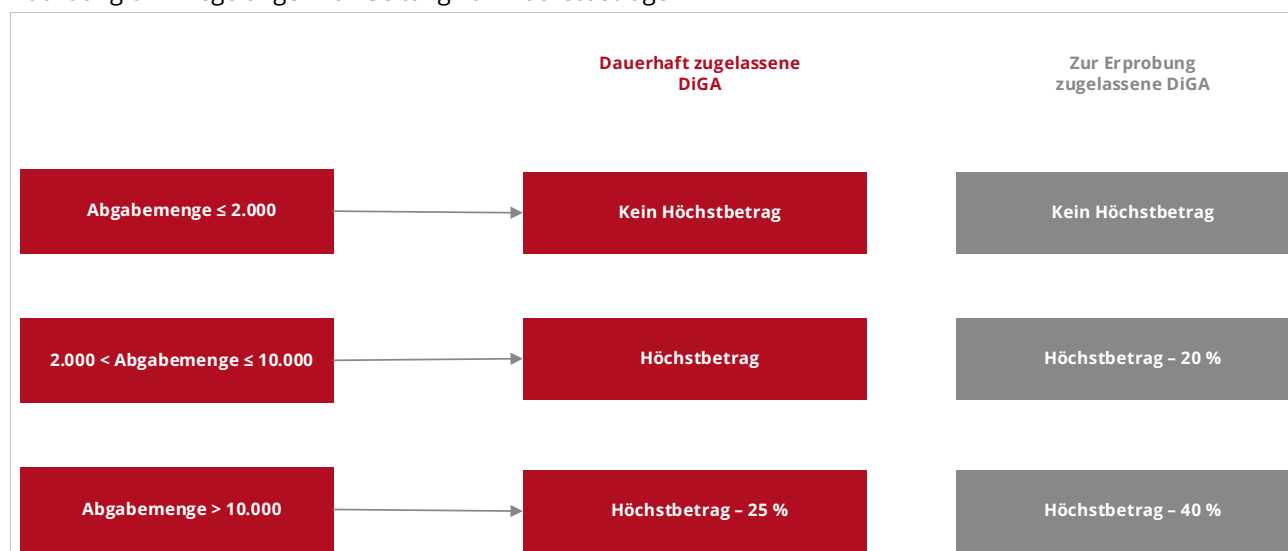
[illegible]

Dauerhaft zugelassene DiGA

Zur Erprobung zugelassene DiGA

Abgabemenge ≤ 2.000

Kein Höchstbetrag

Kein Höchstbetrag

2.000 < Abgabemenge ≤ 10.000

Höchstbetrag

Höchstbetrag – 20 %

Abgabemenge > 10.000

Höchstbetrag – 25 %

Höchstbetrag – 40 %